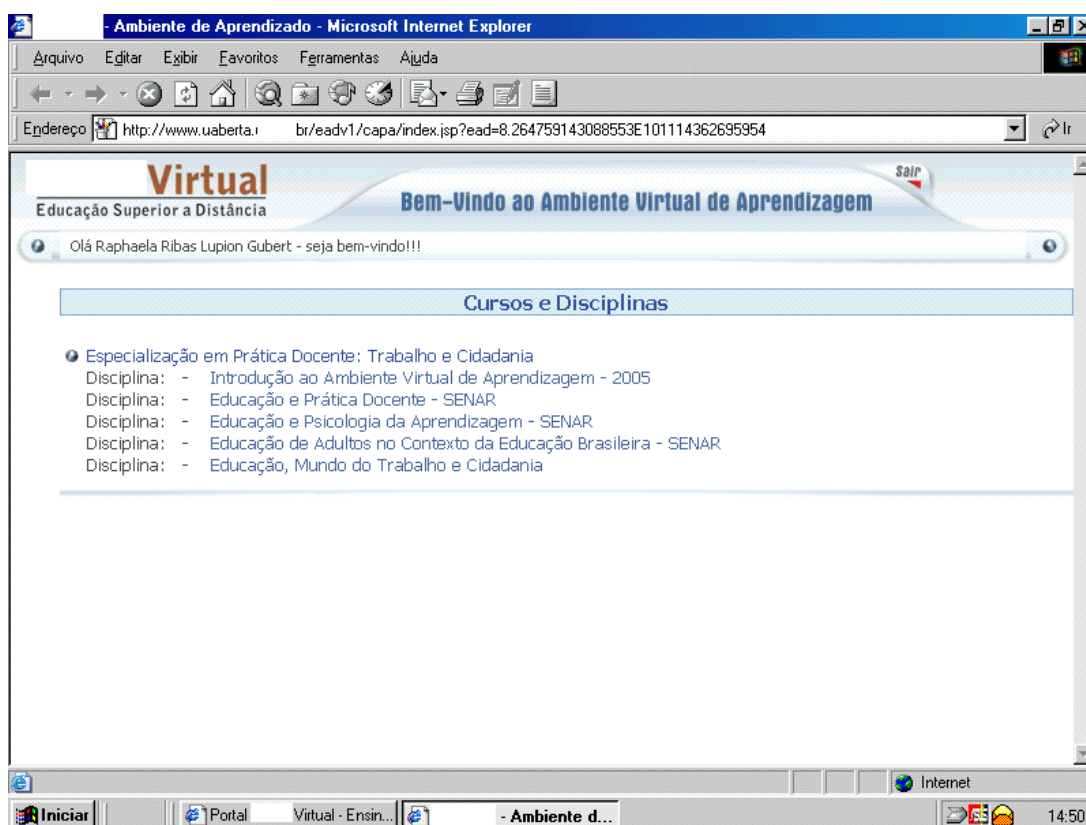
- Ambiente de Aprendizado - Microsoft Internet Explorer

Arquivo Editar Exibir Favoritos Ferramentas Ajuda

Endereço http://www.uaberta.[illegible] br/eadv1/capa/index.jsp?ead=8.264759143088553E101114362695954

Ir

Virtual
Educação Superior a Distância

Bem-Vindo ao Ambiente Virtual de Aprendizagem

Sair

Olá Raphaela Ribas Lupion Gubert - seja bem-vindo!!!

Cursos e Disciplinas

Especialização em Prática Docente: Trabalho e Cidadania
Disciplina: - Introdução ao Ambiente Virtual de Aprendizagem - 2005
Disciplina: - Educação e Prática Docente - SENAR
Disciplina: - Educação e Psicologia da Aprendizagem - SENAR
Disciplina: - Educação de Adultos no Contexto da Educação Brasileira - SENAR
Disciplina: - Educação, Mundo do Trabalho e Cidadania

Internet

Iniciar | Portal Virtual - Ensin... | - Ambiente d... | 14:50